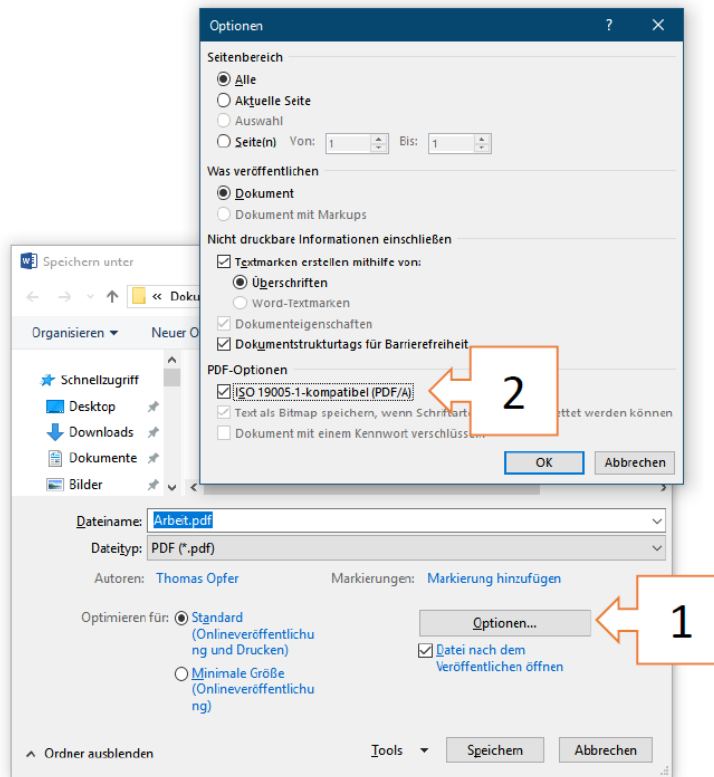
Optionen ? ✕

Seitenbereich
Alle
Aktuelle Seite
Auswahl
Seite(n) Von: 1 Bis: 1

Was veröffentlichen
Dokument
Dokument mit Markups

Nicht druckbare Informationen einschließen
Textmarken erstellen mithilfe von:
Überschriften
Word-Textmarken
Dokumenteigenschaften
Dokumentstrukturtags für Barrierefreiheit

PDF-Optionen
ISO 19005-1-kompatibel (PDF/A)
Text als Bitmap speichern, wenn Schriftart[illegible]ettet werden können
Dokument mit einem Kennwort verschlüsse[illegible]

OK Abbrechen

2

Speichern unter
« Doku
Organisieren ▾ Neuer O
Schnellzugriff
Desktop
Downloads
Dokumente
Bilder

Dateiname: Arbeit.pdf
Dateityp: PDF (*.pdf)
Autoren: Thomas Opfer Markierungen: Markierung hinzufügen

Optimieren für: Standard (Onlineveröffentlichung und Drucken)
Minimale Größe (Onlineveröffentlichung)

Optionen...
Datei nach dem Veröffentlichen öffnen

1

Ordner ausblenden Tools ▾ Speichern Abbrechen